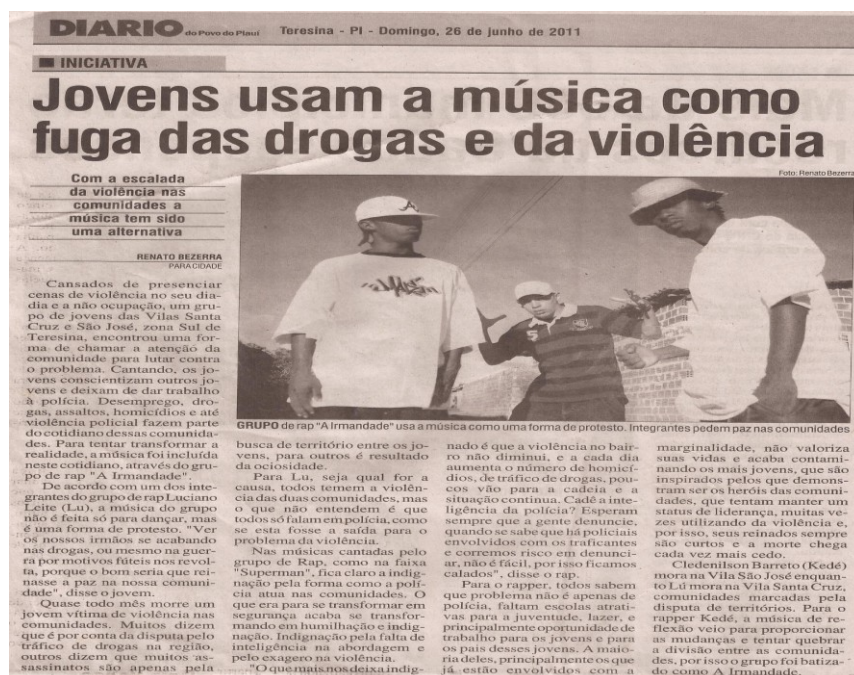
DIARIO do Povo do Piauí Teresina - PI - Domingo, 26 de junho de 2011

INICIATIVA

Jovens usam a música como fuga das drogas e da violência

Com a escalada da violência nas comunidades a música tem sido uma alternativa

RENATO BEZERRA
PARA CIDADE

Foto: Renato Bezerra

GRUPO de rap "A Irmandade" usa a música como uma forma de protesto. Integrantes pedem paz nas comunidades

Cansados de presenciar cenas de violência no seu dia-dia e a não ocupação, um grupo de jovens das Vilas Santa Cruz e São José, zona Sul de Teresina, encontrou uma forma de chamar a atenção da comunidade para lutar contra o problema. Cantando, os jovens conscientizam outros jovens e deixam de dar trabalho à polícia. Desemprego, drogas, assaltos, homicídios e até violência policial fazem parte do cotidiano dessas comunidades. Para tentar transformar a realidade, a música foi incluída neste cotidiano, através do grupo de rap "A Irmandade".

De acordo com um dos integrantes do grupo de rap Luciano Leite (Lu), a música do grupo não é feita só para dançar, mas é uma forma de protesto. "Ver os nossos irmãos se acabando nas drogas, ou mesmo na guerra por motivos fúteis nos revolta, porque o bom seria que reinasse a paz na nossa comunidade", disse o jovem.

Quase todo mês morre um jovem vítima de violência nas comunidades. Muitos dizem que é por conta da disputa pelo tráfico de drogas na região, outros dizem que muitos assassinatos são apenas pela busca de território entre os jovens, para outros é resultado da ociosidade.

Para Lu, seja qual for a causa, todos temem a violência das duas comunidades, mas o que não entendem é que todos só falam em polícia, como se esta fosse a saída para o problema da violência.

Nas músicas cantadas pelo grupo de Rap, como na faixa "Superman", fica claro a indignação pela forma como a polícia atua nas comunidades. O que era para se transformar em segurança acaba se transformando em humilhação e indignação. Indignação pela falta de inteligência na abordagem e pelo exagero na violência.

"O que mais nos deixa indignado é que a violência no bairro não diminui, e a cada dia aumenta o número de homicídios, de tráfico de drogas, poucos vão para a cadeia e a situação continua. Cadê a inteligência da polícia? Esperam sempre que a gente denuncie, quando se sabe que há policiais envolvidos com os traficantes e corremos risco em denunciar, não é fácil, por isso ficamos calados", disse o rap.

Para o rapper, todos sabem que problema não é apenas de polícia, faltam escolas atrativas para a juventude, lazer, e principalmente oportunidade de trabalho para os jovens e para os pais desses jovens. A maioria deles, principalmente os que já estão envolvidos com a marginalidade, não valoriza suas vidas e acaba contaminando os mais jovens, que são inspirados pelos que demonstram ser os heróis das comunidades, que tentam manter um status de liderança, muitas vezes utilizando da violência e, por isso, seus reinados sempre são curtos e a morte chega cada vez mais cedo.

Cledenilson Barreto (Kedé) mora na Vila São José enquanto Lu mora na Vila Santa Cruz, comunidades marcadas pela disputa de territórios. Para o rapper Kedé, a música de reflexão veio para proporcionar as mudanças e tentar quebrar a divisão entre as comunidades, por isso o grupo foi batizado como A Irmandade.